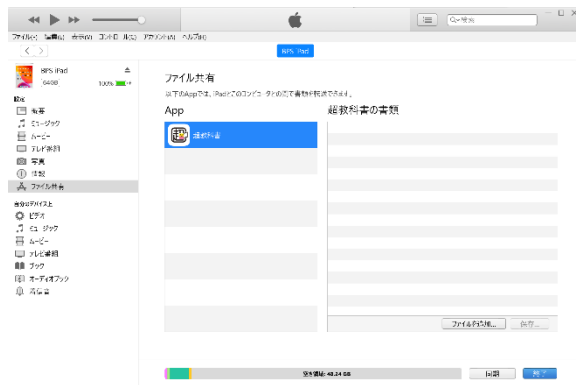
Q~検索

ファイル(F) 編集(E) 表示(V) コントロール(C) アカウント(A) ヘルプ(H)

NPS iPad

NPS iPad
64GB 100%

設定
概要
ミュージック
ムービー
テレビ番組
写真
情報
ファイル共有

自分のデバイス上
ビデオ
ミュージック
ムービー
テレビ番組
ブック
オーディオブック
着信音

ファイル共有
以下のAppでは、iPadとこのコンピュータの間で書類を転送できます。

App
超教科書

超教科書の書類

ファイルを追加...
保存...

空き領域: 48.24 GB
同期
終了